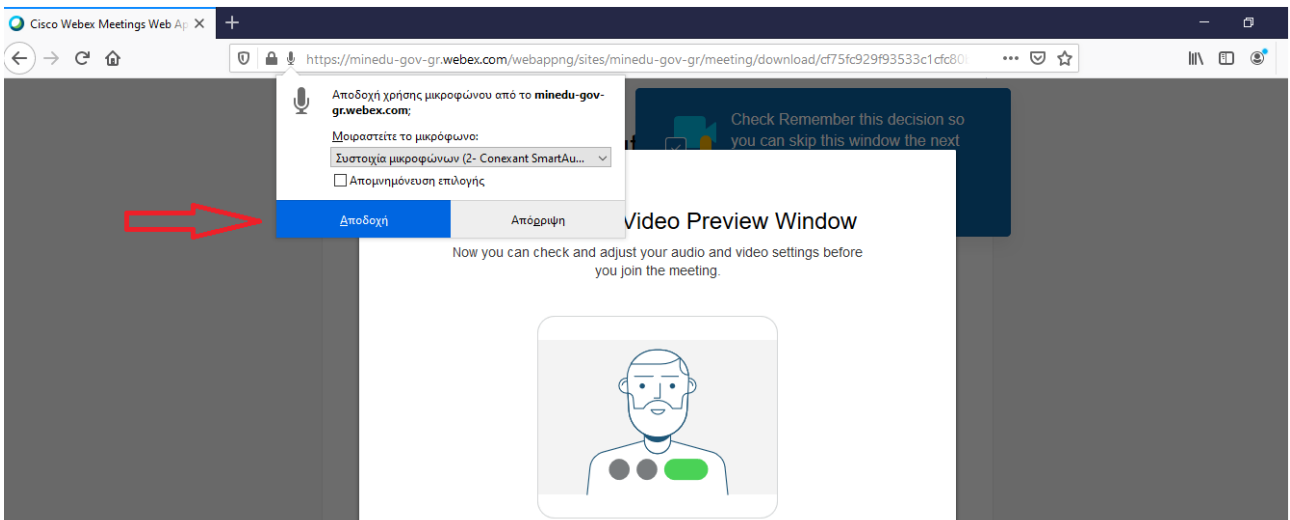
Cisco Webex Meetings Web Ap ×

https://minedu-gov-gr.webex.com/webappng/sites/minedu-gov-gr/meeting/download/cf75fc929f93533c1cfc80

Αποδοχή χρήσης μικροφώνου από το minedu-gov-gr.webex.com;

Μοιραστείτε το μικρόφωνο:

Συστοιχία μικροφώνων (2- Conexant SmartAu...

Απομνημόνευση επιλογής

Αποδοχή

Απόρριψη

Check Remember this decision so you can skip this window the next

Video Preview Window

Now you can check and adjust your audio and video settings before you join the meeting.